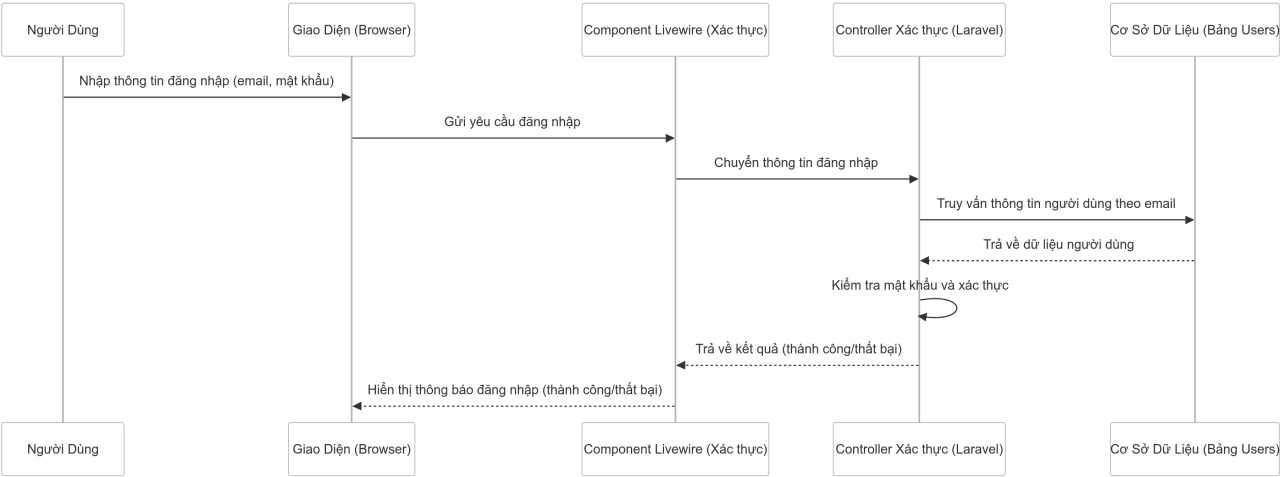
Người Dùng

Giao Diện (Browser)

Component Livewire (Xác thực)

Controller Xác thực (Laravel)

Cơ Sở Dữ Liệu (Bảng Users)

Nhập thông tin đăng nhập (email, mật khẩu)

Gửi yêu cầu đăng nhập

Chuyển thông tin đăng nhập

Truy vấn thông tin người dùng theo email

Trả về dữ liệu người dùng

Kiểm tra mật khẩu và xác thực

Trả về kết quả (thành công/thất bại)

Hiển thị thông báo đăng nhập (thành công/thất bại)

Người Dùng

Giao Diện (Browser)

Component Livewire (Xác thực)

Controller Xác thực (Laravel)

Cơ Sở Dữ Liệu (Bảng Users)